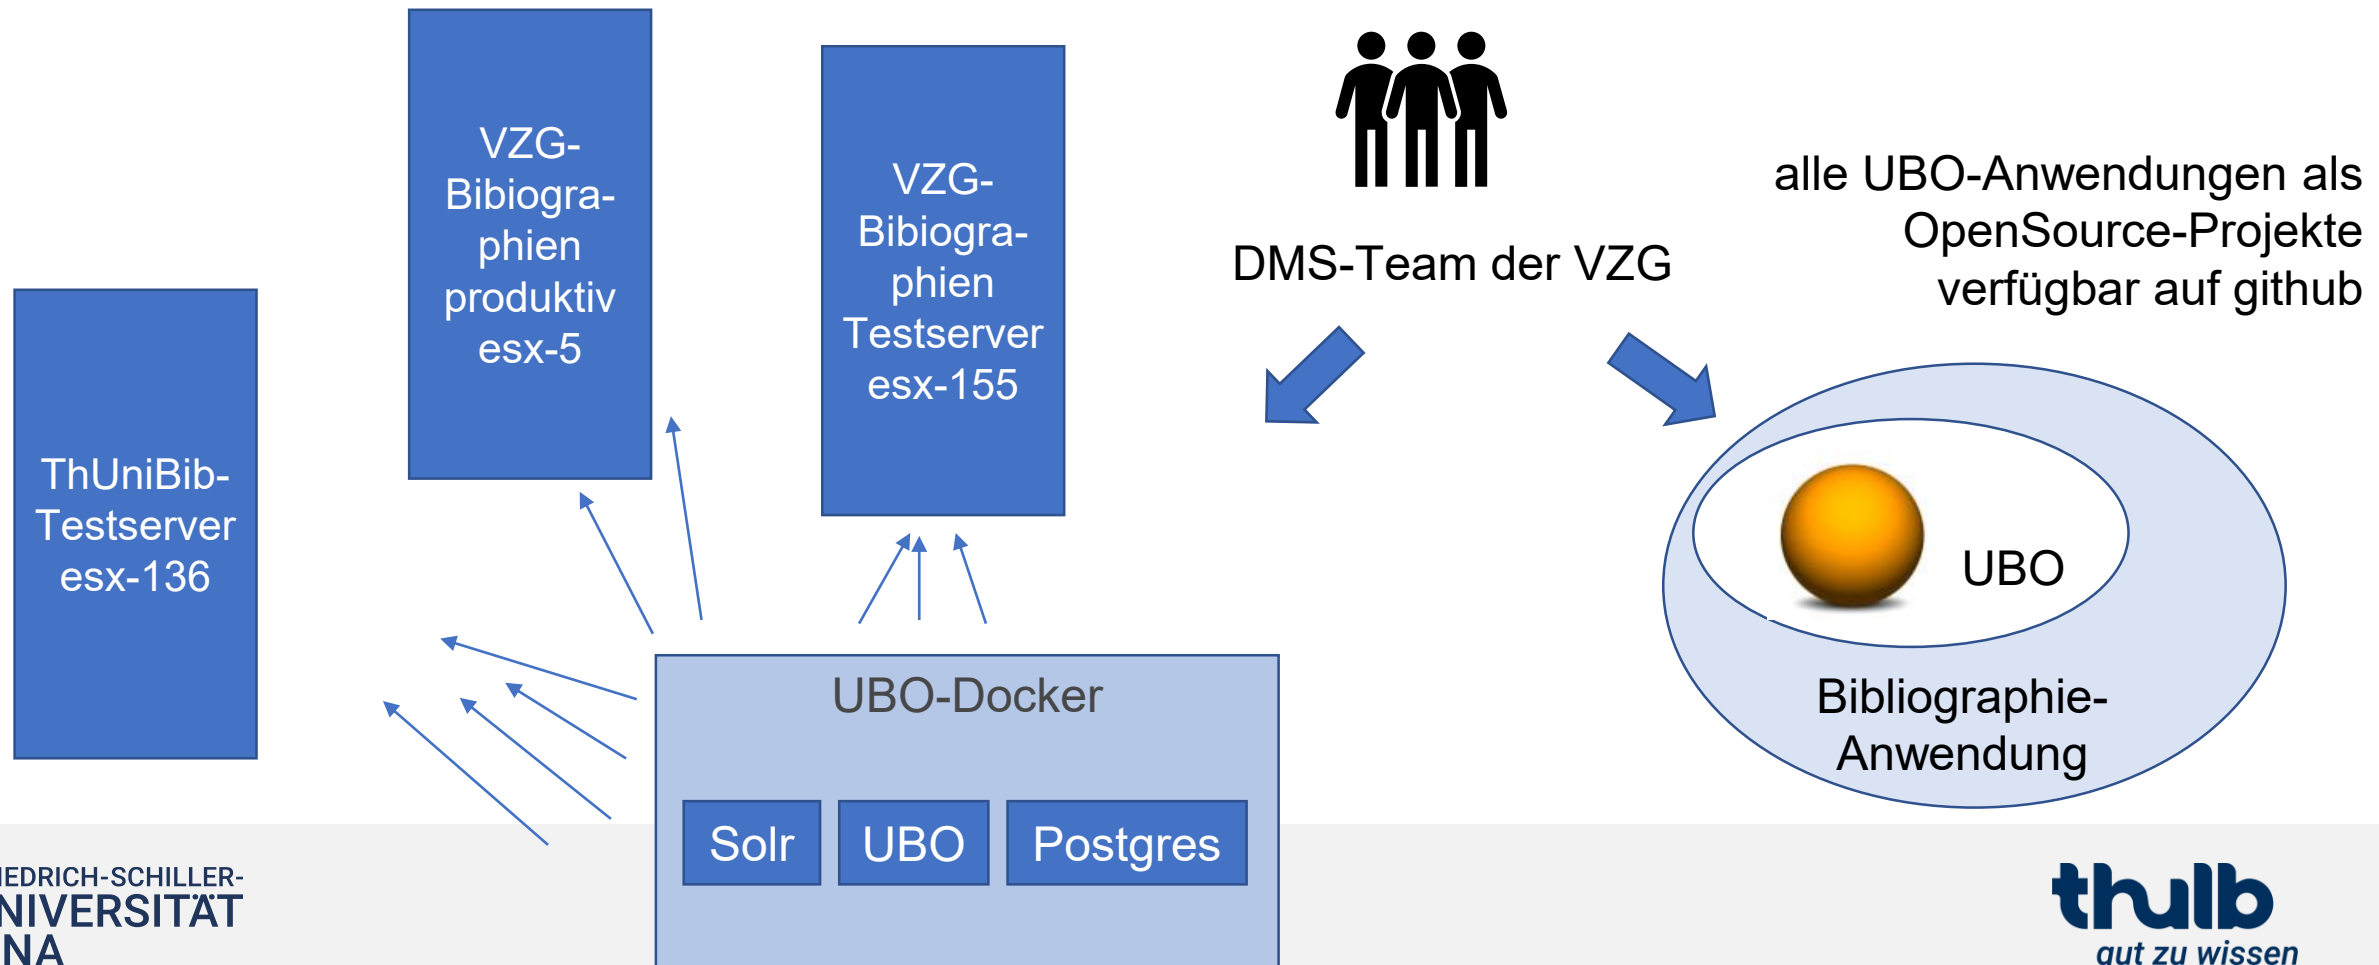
VZG-Bibiographien produktiv esx-5

VZG-Bibiographien Testserver esx-155

DMS-Team der VZG

alle UBO-Anwendungen als OpenSource-Projekte verfügbar auf github

ThUniBib-Testserver esx-136

UBO

Bibliographie-Anwendung

UBO-Docker

Solr

UBO

Postgres

IEDRICH-SCHILLER-
NIVERSITÄT
NA

thulb
gut zu wissen